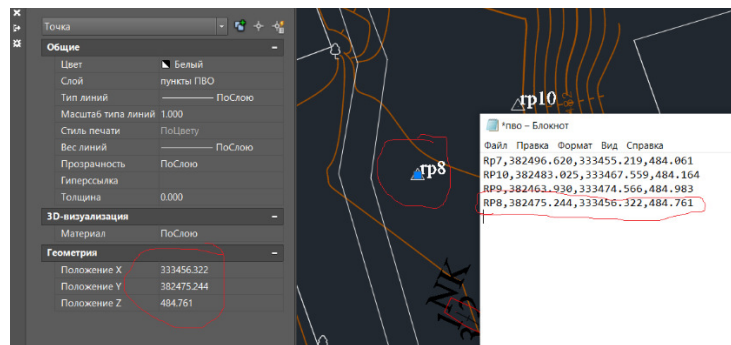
Точка

Общие

| | |
|---|---|
| Цвет | Белый |
| Слой | пункты ПВО |
| Тип линий | ПоСлою |
| Масштаб типа линий | 1.000 |
| Стиль печати | ПоЦвету |
| Вес линий | ПоСлою |
| Прозрачность | ПоСлою |
| Гиперссылка | |
| Толщина | 0.000 |

3D-визуализация

| | |
|---|---|
| Материал | ПоСлою |

Геометрия

| | |
|---|---|
| Положение X | 333456.322 |
| Положение Y | 382475.244 |
| Положение Z | 484.761 |

rp10

rp8

*пво – Блокнот

Файл Правка Формат Вид Справка

Rp7,382496.620,333455.219,484.061
RP10,382483.025,333467.559,484.164
RP9,382463.930,333474.566,484.983
RP8,382475.244,333456.322,484.761